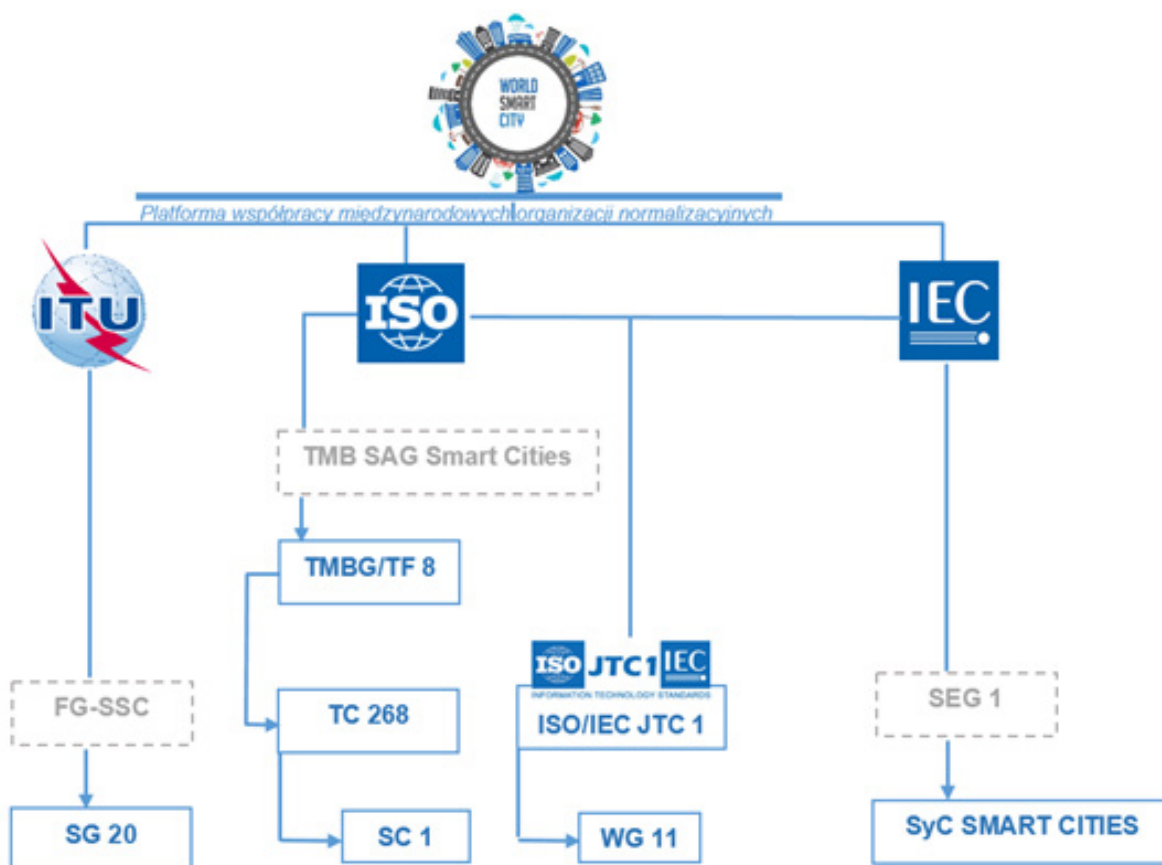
WORLD SMART CITY

Platforma współpracy międzynarodowych organizacji normalizacyjnych

ITU

ISO

IEC

TMB SAG Smart Cities

TMBG/TF 8

ISO JTC 1 IEC
INFORMATION TECHNOLOGY STANDARDS

FG-SSC

TC 268

ISO/IEC JTC 1

SEG 1

SG 20

SC 1

WG 11

SyC SMART CITIES